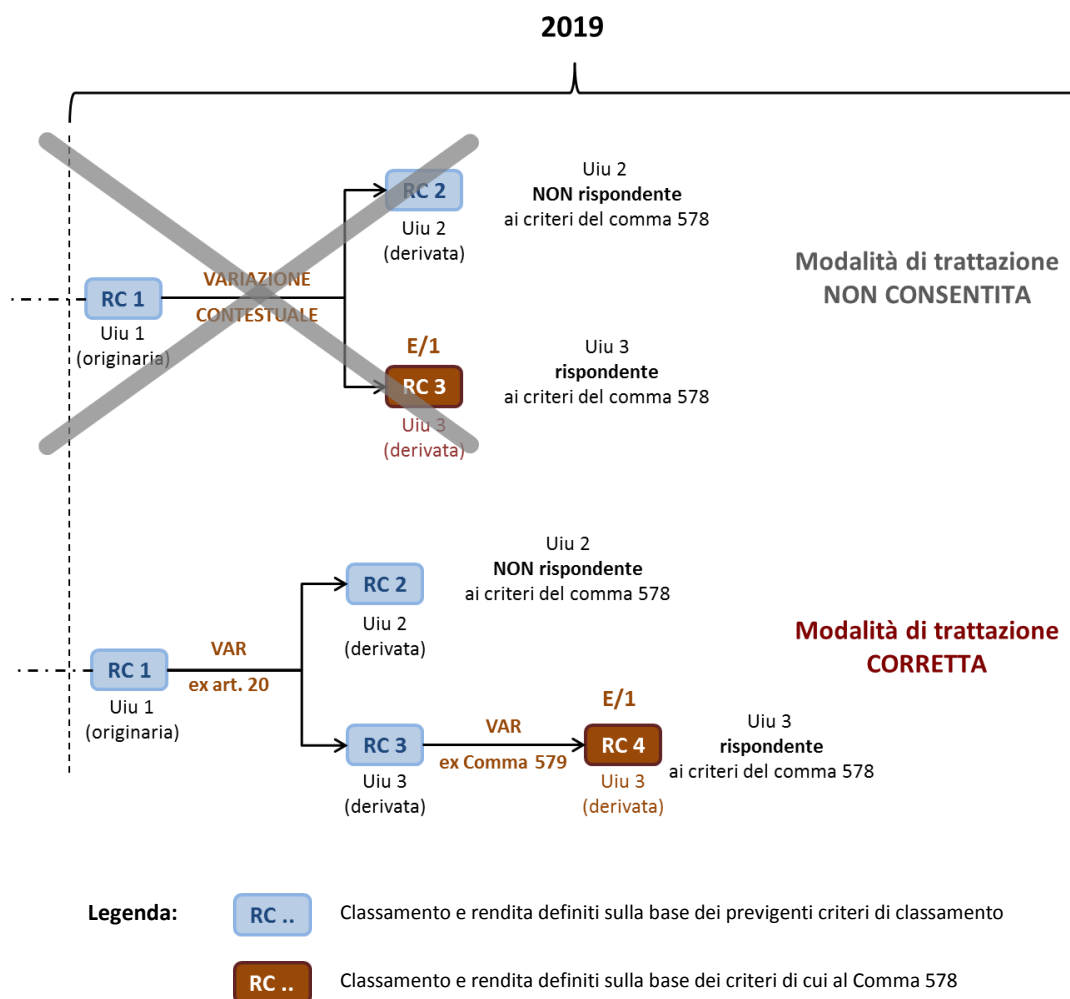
2019

RC 2
Uiu 2
(derivata)

Uiu 2
**NON rispondente**
ai criteri del comma 578

RC 1
Uiu 1
(originaria)

VARIAZIONE
CONTESTUALE

E/1
RC 3
Uiu 3
(derivata)

Uiu 3
**rispondente**
ai criteri del comma 578

Modalità di trattazione
NON CONSENTITA

RC 2
Uiu 2
(derivata)

Uiu 2
**NON rispondente**
ai criteri del comma 578

Modalità di trattazione
CORRETTA

RC 1
Uiu 1
(originaria)

VAR
ex art. 20

RC 3
Uiu 3
(derivata)

VAR
ex Comma 579

E/1
RC 4
Uiu 3
(derivata)

Uiu 3
**rispondente**
ai criteri del comma 578

**Legenda:** RC .. Classamento e rendita definiti sulla base dei previgenti criteri di classamento

RC .. Classamento e rendita definiti sulla base dei criteri di cui al Comma 578